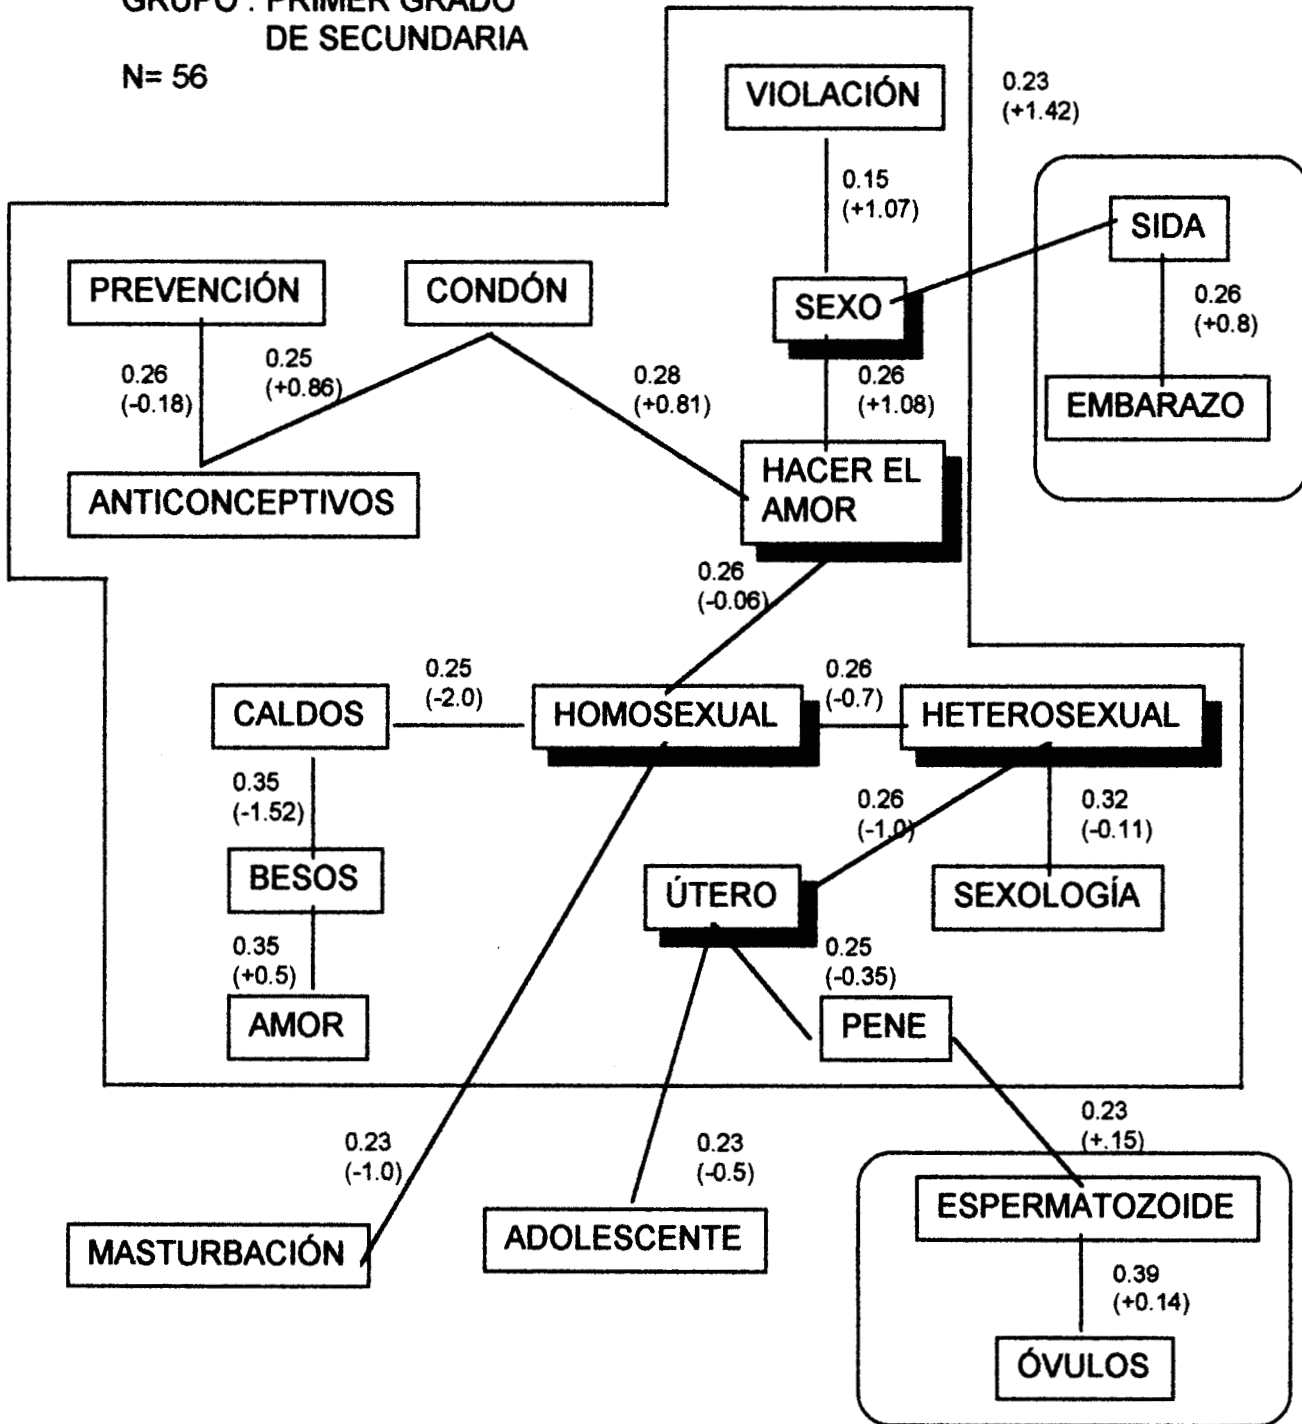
GRUPO : PRIMER GRADO
DE SECUNDARIA
N= 56

VIOLACIÓN

0.23
(+1.42)

0.15
(+1.07)

SIDA

PREVENCIÓN

CONDÓN

SEXO

0.26
(+0.8)

0.26
(-0.18)

0.25
(+0.86)

0.28
(+0.81)

0.26
(+1.08)

EMBARAZO

HACER EL AMOR

ANTICONCEPTIVOS

0.26
(-0.06)

0.25
(-2.0)

0.26
(-0.7)

CALDOS

HOMOSEXUAL

HETEROSEXUAL

0.35
(-1.52)

0.26
(-1.0)

0.32
(-0.11)

BESOS

ÚTERO

SEXOLOGÍA

0.35
(+0.5)

0.25
(-0.35)

AMOR

PENE

0.23
(+.15)

0.23
(-1.0)

0.23
(-0.5)

ESPERMATOZOIDE

MASTURBACIÓN

ADOLESCENTE

0.39
(+0.14)

ÓVULOS